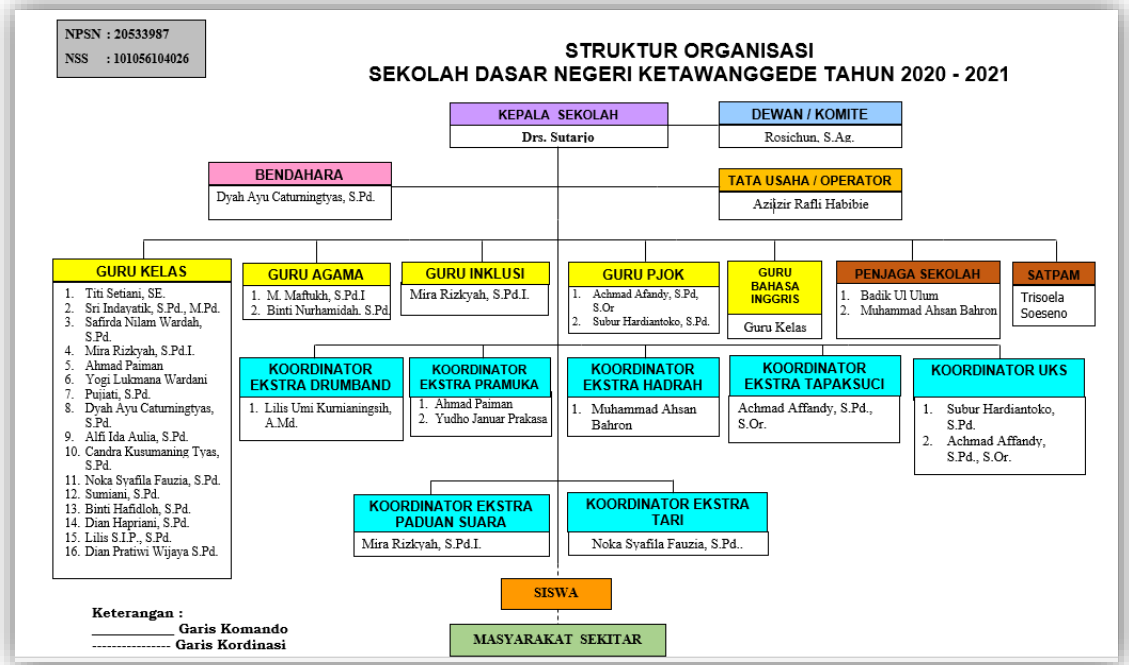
NPSN : 20533987
NSS : 101056104026

STRUKTUR ORGANISASI
SEKOLAH DASAR NEGERI KETAWANGGEDE TAHUN 2020 - 2021

KEPALA SEKOLAH
Drs. Sutario

DEWAN / KOMITE
Rosichun, S.Ag.

BENDAHARA
Dyah Ayu Caturningtyas, S.Pd.

TATA USAHA / OPERATOR
Azilzir Rafli Habibie

GURU KELAS
1. Titi Setiani, SE.
2. Sri Indayatik, S.Pd., M.Pd.
3. Safirda Nilam Wardah, S.Pd.
4. Mira Rizkyah, S.Pd.I.
5. Ahmad Paiman
6. Yogi Lukmana Wardani
7. Pujiati, S.Pd.
8. Dyah Ayu Caturningtyas, S.Pd.
9. Alfi Ida Aulia, S.Pd.
10. Candra Kusumaning Tyas, S.Pd.
11. Noka Syafila Fauzia, S.Pd.
12. Sumiani, S.Pd.
13. Binti Hafidloh, S.Pd.
14. Dian Hapriani, S.Pd.
15. Lilis S.I.P., S.Pd.
16. Dian Pratiwi Wijaya S.Pd.

GURU AGAMA
1. M. Maftukh, S.Pd.I
2. Binti Nurhamidah. S.Pd.

GURU INKLUSI
Mira Rizkyah, S.Pd.I.

GURU PJOK
1. Achmad Afandy, S.Pd, S.Or
2. Subur Hardiantoko, S.Pd.

GURU BAHASA INGGRIS
Guru Kelas

PENJAGA SEKOLAH
1. Badik Ul Ulum
2. Muhammad Ahsan Bahron

SATPAM
Trisoela Soeseno

KOORDINATOR EKSTRA DRUMBAND
1. Lilis Umi Kurnianingsih, A.Md.

KOORDINATOR EKSTRA PRAMUKA
1. Ahmad Paiman
2. Yudho Januar Prakasa

KOORDINATOR EKSTRA HADRAH
1. Muhammad Ahsan Bahron

KOORDINATOR EKSTRA TAPAKSUCI
Achmad Affandy, S.Pd., S.Or.

KOORDINATOR UKS
1. Subur Hardiantoko, S.Pd.
2. Achmad Affandy, S.Pd., S.Or.

KOORDINATOR EKSTRA PADUAN SUARA
Mira Rizkyah, S.Pd.I.

KOORDINATOR EKSTRA TARI
Noka Syafila Fauzia, S.Pd..

SISWA

MASYARAKAT SEKITAR

Keterangan :
____________ Garis Komando
---------------- Garis Kordinasi